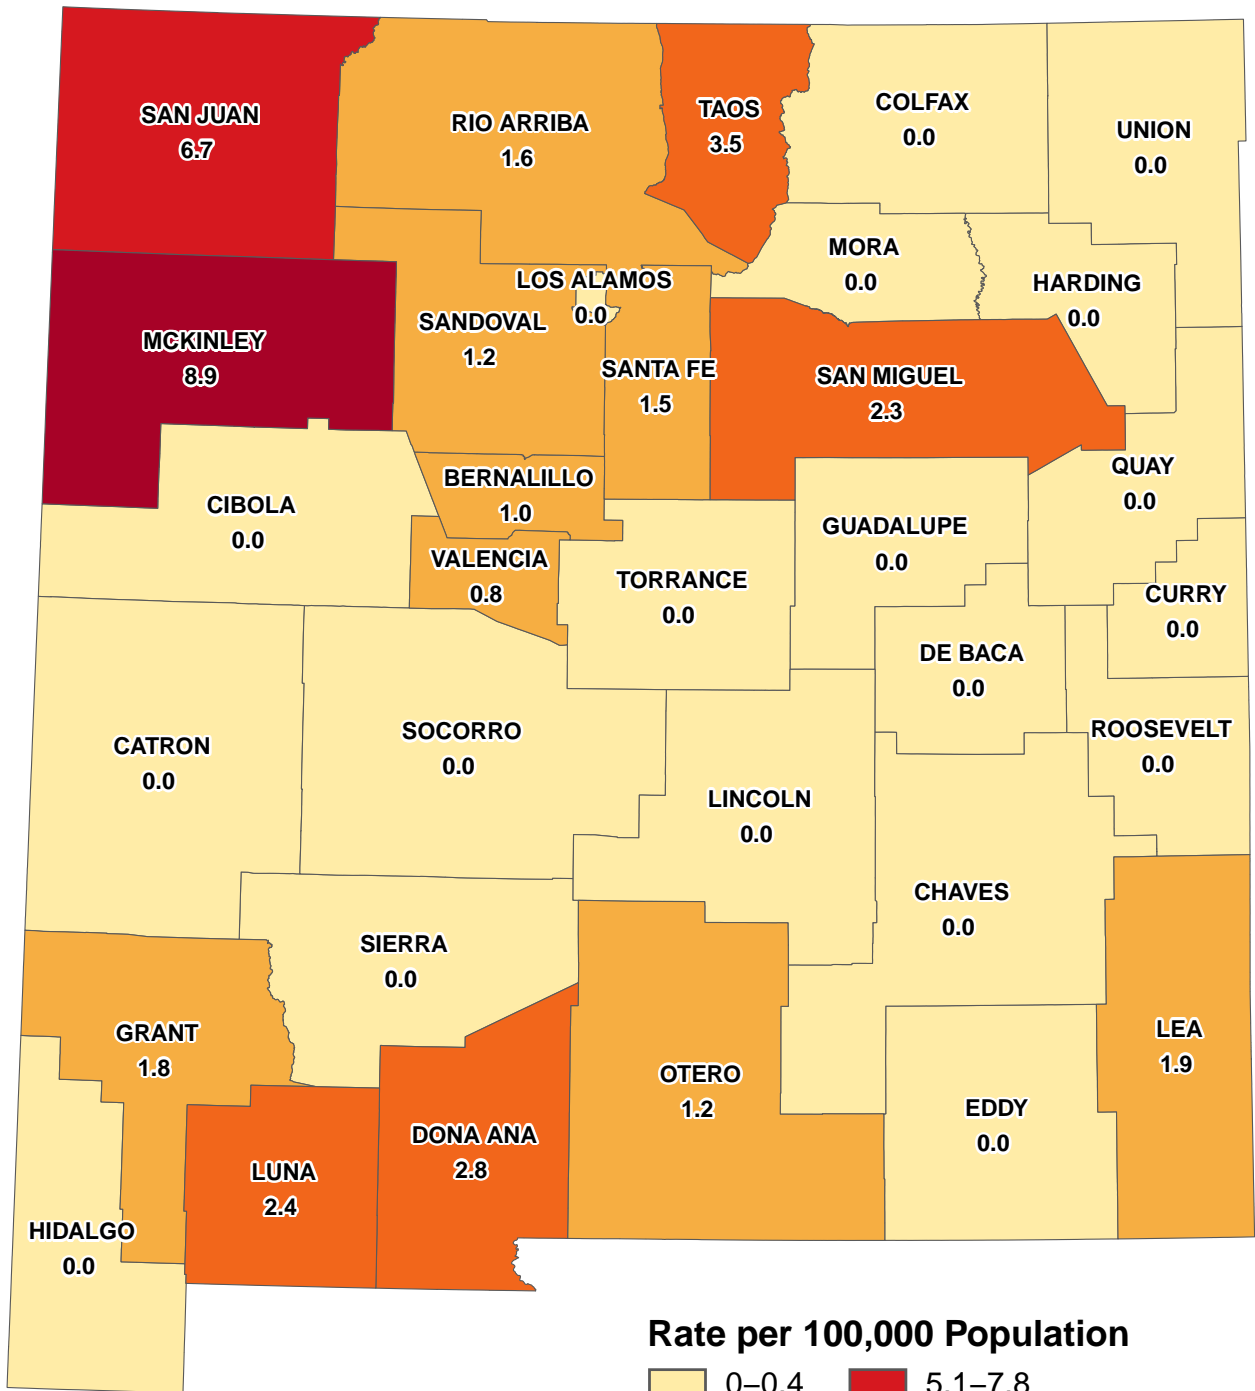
SAN JUAN
6.7

RIO ARRIBA
1.6

TAOS
3.5

COLFAX
0.0

UNION
0.0

MORA
0.0

HARDING
0.0

LOS ALAMOS
0.0

MCKINLEY
8.9

SANDOVAL
1.2

SANTA FE
1.5

SAN MIGUEL
2.3

QUAY
0.0

CIBOLA
0.0

BERNALILLO
1.0

VALENCIA
0.8

GUADALUPE
0.0

TORRANCE
0.0

CURRY
0.0

DE BACA
0.0

CATRON
0.0

SOCORRO
0.0

ROOSEVELT
0.0

LINCOLN
0.0

CHAVES
0.0

SIERRA
0.0

GRANT
1.8

LEA
1.9

OTERO
1.2

EDDY
0.0

DONA ANA
2.8

LUNA
2.4

HIDALGO
0.0

Rate per 100,000 Population

0–0.4

5.1–7.8